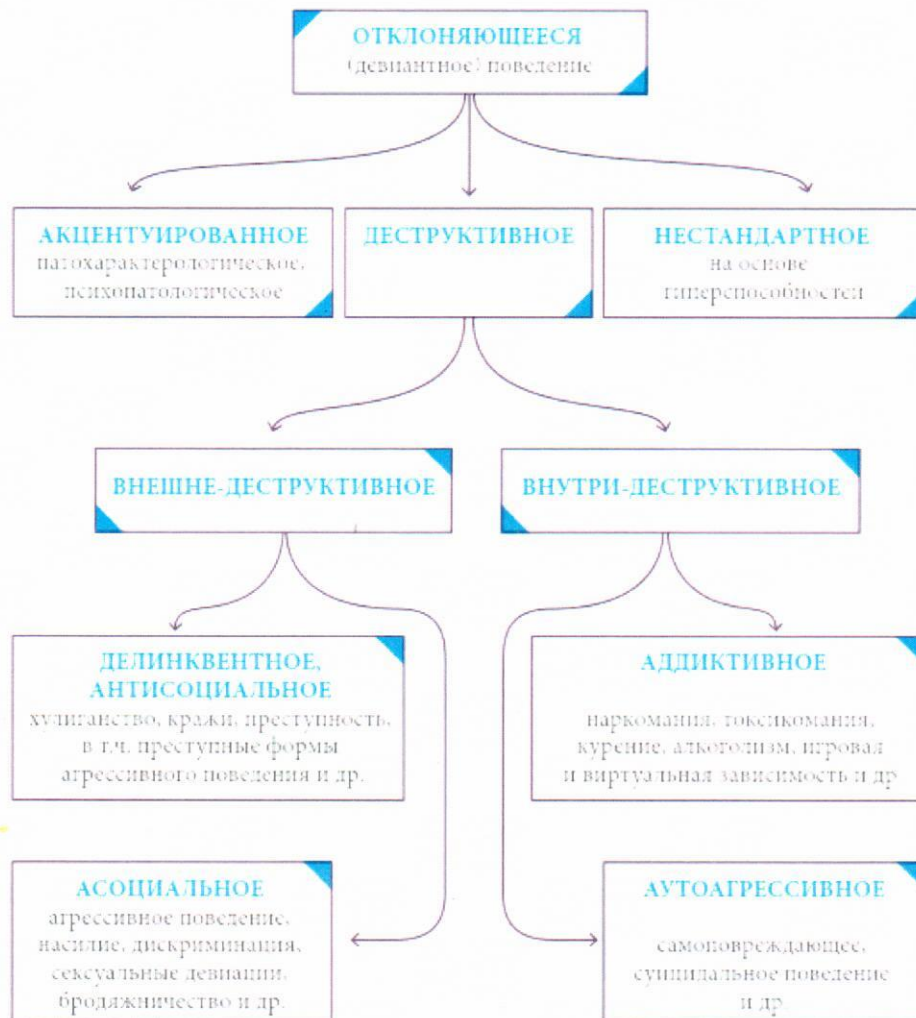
ОТКЛОНЯЮЩЕЕСЯ
(девиантное) поведение

АКЦЕНТУИРОВАННОЕ
патохарактерологическое, психопатологическое

ДЕСТРУКТИВНОЕ

НЕСТАНДАРТНОЕ
на основе гиперспособностей

ВНЕШНЕ-ДЕСТРУКТИВНОЕ

ВНУТРИ-ДЕСТРУКТИВНОЕ

ДЕЛИНКВЕНТНОЕ, АНТИСОЦИАЛЬНОЕ
хулиганство, кражи, преступность, в т.ч. преступные формы агрессивного поведения и др.

АДДИКТИВНОЕ
наркомания, токсикомания, курение, алкоголизм, игровая и виртуальная зависимость и др

АСОЦИАЛЬНОЕ
агрессивное поведение, насилие, дискриминация, сексуальные девиации, бродяжничество и др.

АУТОАГРЕССИВНОЕ
самоповреждающее, суицидальное поведение и др.